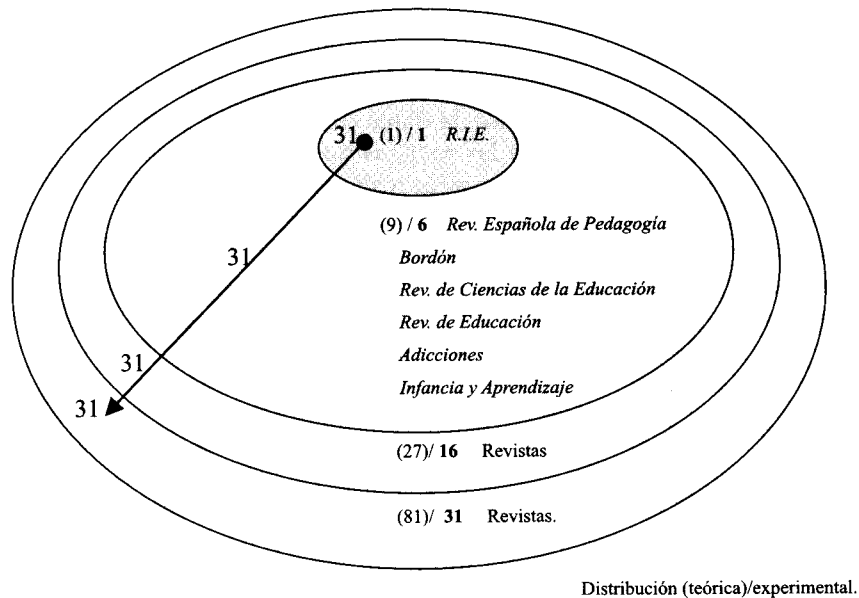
31 (1) / **1** *R.I.E.*

31

(9) / **6** *Rev. Española de Pedagogía*

*Bordón*

*Rev. de Ciencias de la Educación*

*Rev. de Educación*

*Adicciones*

*Infancia y Aprendizaje*

31

31

(27)/ **16** Revistas

(81)/ **31** Revistas.

Distribución (teórica)/experimental.